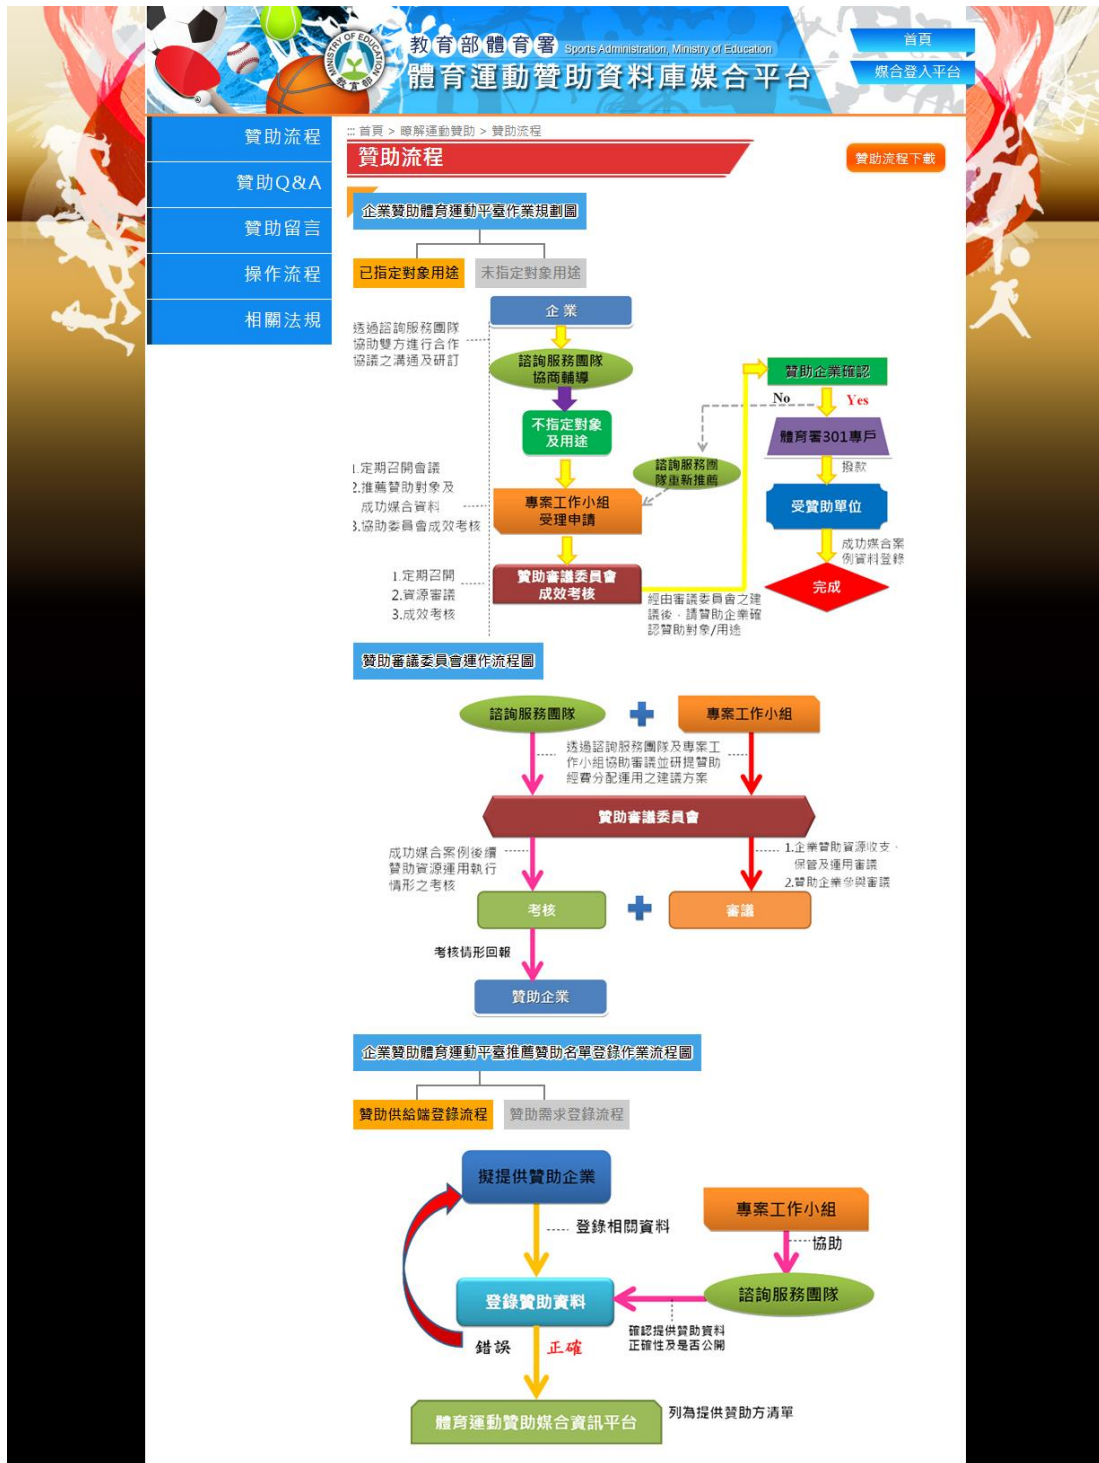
MINISTRY OF EDUCATION 教育部

教育部體育署 Sports Administration, Ministry of Education
體育運動贊助資料庫媒合平台

首頁
媒合登入平台

贊助流程
贊助Q&A
贊助留言
操作流程
相關法規

::: 首頁 > 瞭解運動贊助 > 贊助流程

贊助流程

贊助流程下載

企業贊助體育運動平臺作業規劃圖

已指定對象用途
未指定對象用途

企業
透過諮詢服務團隊協助雙方進行合作協議之溝通及研訂
諮詢服務團隊協商輔導
不指定對象及用途
1.定期召開會議
2.推薦贊助對象及成功媒合資料
3.協助委員會成效考核
專案工作小組受理申請
1.定期召開
2.資源審議
3.成效考核
贊助審議委員會成效考核
經由審議委員會之建議後，請贊助企業確認贊助對象/用途
諮詢服務團隊重新推薦
贊助企業確認
No
Yes
體育署301專戶
撥款
受贊助單位
成功媒合案例資料登錄
完成

贊助審議委員會運作流程圖

諮詢服務團隊
專案工作小組
透過諮詢服務團隊及專案工作小組協助審議並研提贊助經費分配運用之建議方案
贊助審議委員會
成功媒合案例後續贊助資源運用執行情形之考核
1.企業贊助資源收支、保管及運用審議
2.贊助企業參與審議
考核
審議
考核情形回報
贊助企業

企業贊助體育運動平臺推薦贊助名單登錄作業流程圖

贊助供給端登錄流程
贊助需求登錄流程

擬提供贊助企業
登錄相關資料
專案工作小組
協助
登錄贊助資料
諮詢服務團隊
確認提供贊助資料正確性及是否公開
錯誤
正確
體育運動贊助媒合資訊平台
列為提供贊助方清單